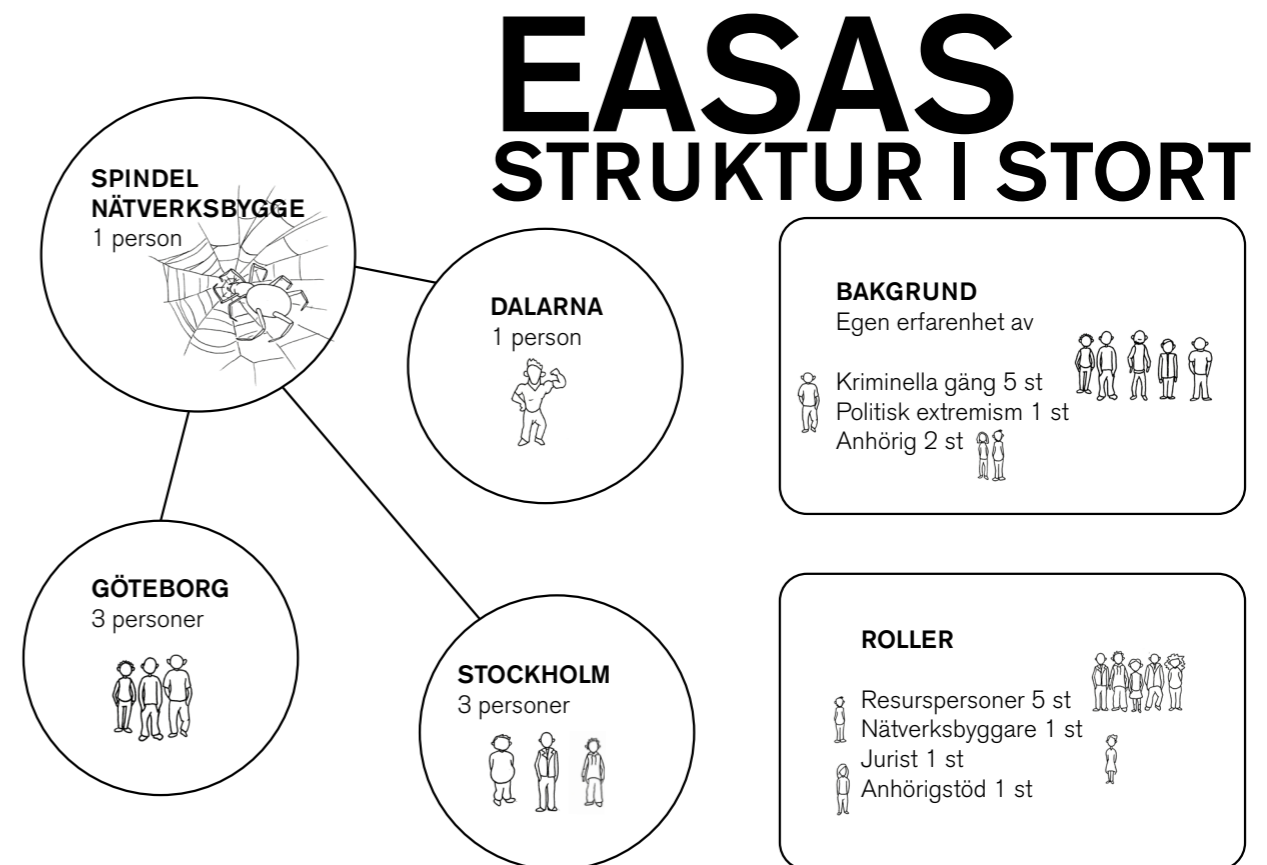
EASAS
STRUKTUR I STORT

SPINDEL
NÄTVERKSBYGGE
1 person

DALARNA
1 person

GÖTEBORG
3 personer

STOCKHOLM
3 personer

BAKGRUND
Egen erfarenhet av

Kriminella gäng 5 st
Politisk extremism 1 st
Anhörig 2 st

ROLLER

Resurspersoner 5 st
Nätverksbyggare 1 st
Jurist 1 st
Anhörigstöd 1 st